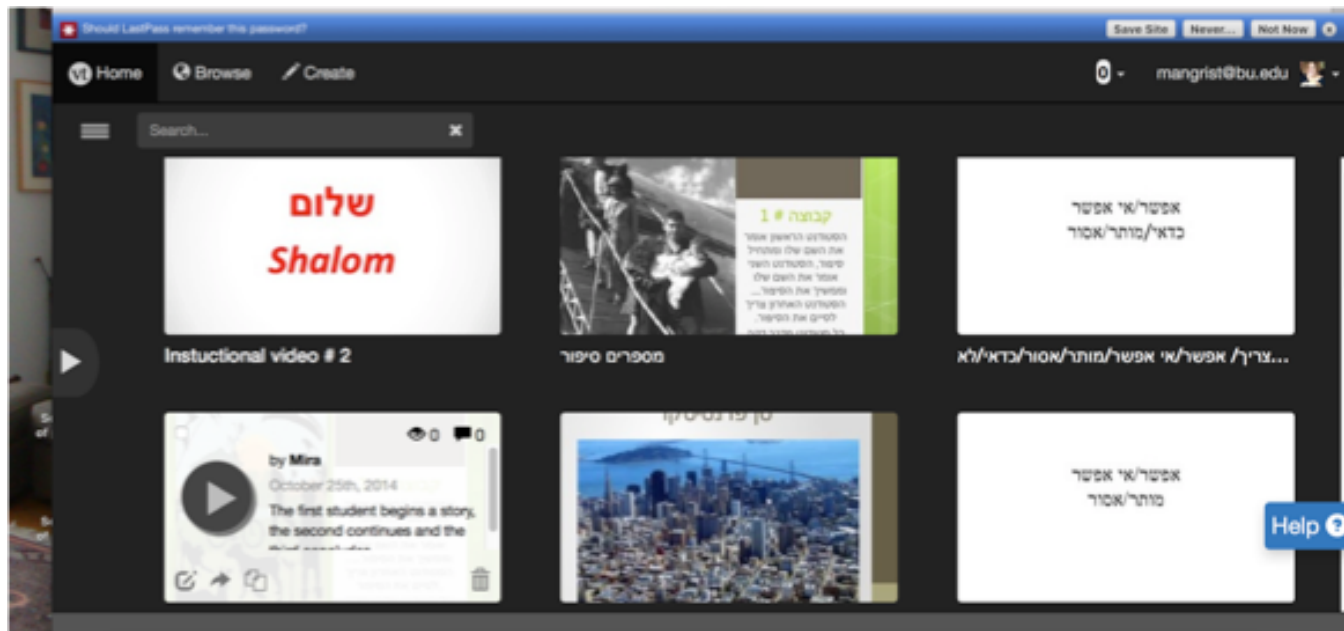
Should LastPass remember this password?

Save Site Never... Not Now

Home Browse Create

0 mangrist@bu.edu

Search...

שלום
Shalom

Instuctional video # 2

קבוצה # 1
הסטודנט הראשון אומר את השם שלו ומתחיל סיפור, הסטודנט השני אומר את השם שלו וממשיך את הסיפור... הסטודנט האחרון צריך לסיים את הסיפור.

מספרים סיפור

אפשר/אי אפשר
כדאי/מותר/אסור

...צריך/ אפשר/אי אפשר/מותר/אסור/כדאי/לא

0 0
by Mira
October 25th, 2014
The first student begins a story, the second continues and the third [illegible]

סן פרנסיסקו

אפשר/אי אפשר
מותר/אסור

Help